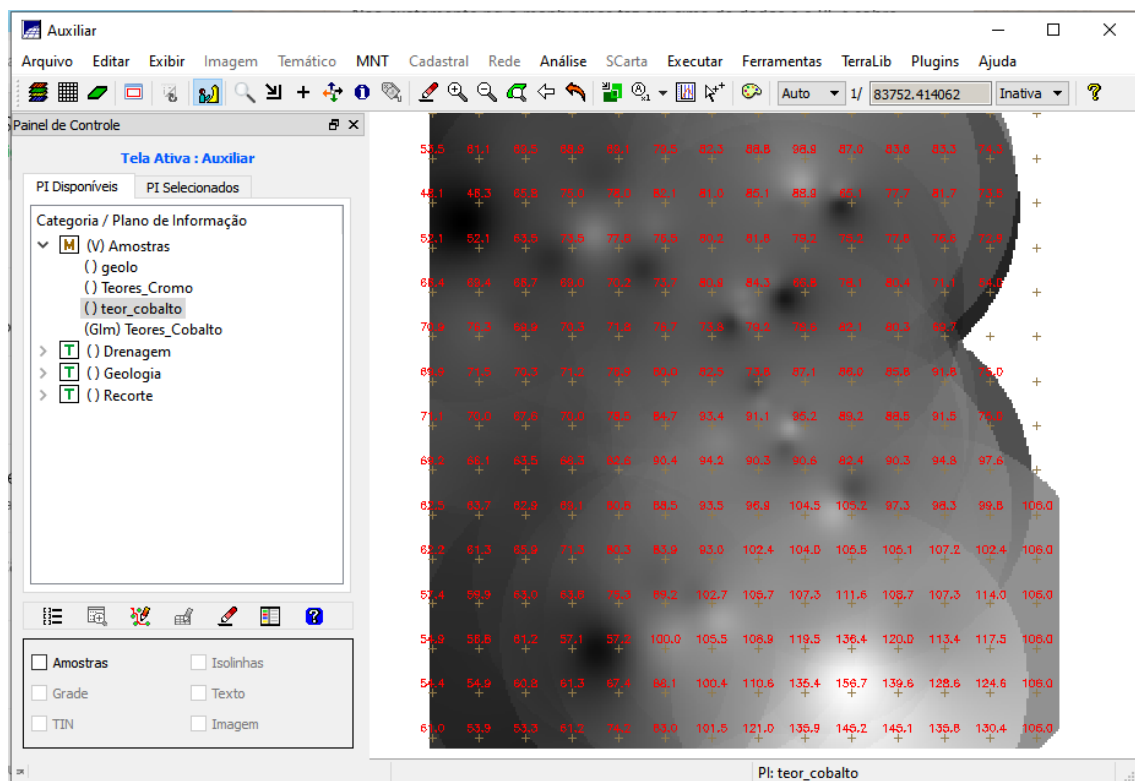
Auxiliar

Arquivo Editar Exibir Imagem Temático MNT Cadastral Rede Análise SCarta Executar Ferramentas TerraLib Plugins Ajuda

Auto 1/ 83752.414062 Inativa

Painel de Controle

Tela Ativa : Auxiliar

PI Disponíveis PI Selecionados

Categoria / Plano de Informação

M (V) Amostras
() geolo
() Teores_Cromo
() teor_cobalto
(Glm) Teores_Cobalto
T () Drenagem
T () Geologia
T () Recorte

Amostras
Isolinhas
Grade
Texto
TIN
Imagem

53.5 61.1 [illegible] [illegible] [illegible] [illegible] 82.3 88.8 98.9 87.0 83.6 83.3 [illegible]
46.1 48.3 65.8 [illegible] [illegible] 82.1 81.0 85.1 88.9 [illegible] 77.7 81.7 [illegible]
52.1 52.1 63.5 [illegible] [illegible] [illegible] 80.2 81.6 79.2 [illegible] 77.8 76.8 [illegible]
66.4 69.4 68.7 69.0 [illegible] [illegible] 80.9 84.3 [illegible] 76.1 80.4 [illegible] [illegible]
70.9 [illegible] 68.9 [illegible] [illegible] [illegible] 73.9 79.2 78.8 82.1 80.3 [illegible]
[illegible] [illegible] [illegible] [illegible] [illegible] 80.0 82.5 73.8 87.1 86.0 85.8 91.8 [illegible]
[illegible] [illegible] 67.6 70.0 78.5 84.7 93.4 91.1 95.2 89.2 88.5 91.5 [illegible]
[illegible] 65.1 63.5 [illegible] 82.6 90.4 94.2 90.3 90.6 82.4 90.3 94.8 97.6
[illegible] 63.7 62.9 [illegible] 80.8 88.5 93.5 96.9 104.5 105.2 97.3 98.3 99.8 106.0
65.2 61.3 65.9 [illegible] 80.3 83.9 93.0 102.4 104.0 105.5 105.1 107.2 102.4 106.0
57.4 59.9 63.0 63.6 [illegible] 89.2 102.7 105.7 107.3 111.6 108.7 107.3 114.0 106.0
54.9 58.8 61.2 57.1 57.2 100.0 105.5 108.9 119.5 136.4 120.0 113.4 117.5 106.0
54.4 54.9 60.8 61.3 67.4 88.1 100.4 110.6 135.4 156.7 139.6 128.6 124.6 106.0
61.0 53.9 53.3 61.2 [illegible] 83.0 101.5 121.0 135.9 149.2 145.1 135.8 130.4 106.0

PI: teor_cobalto